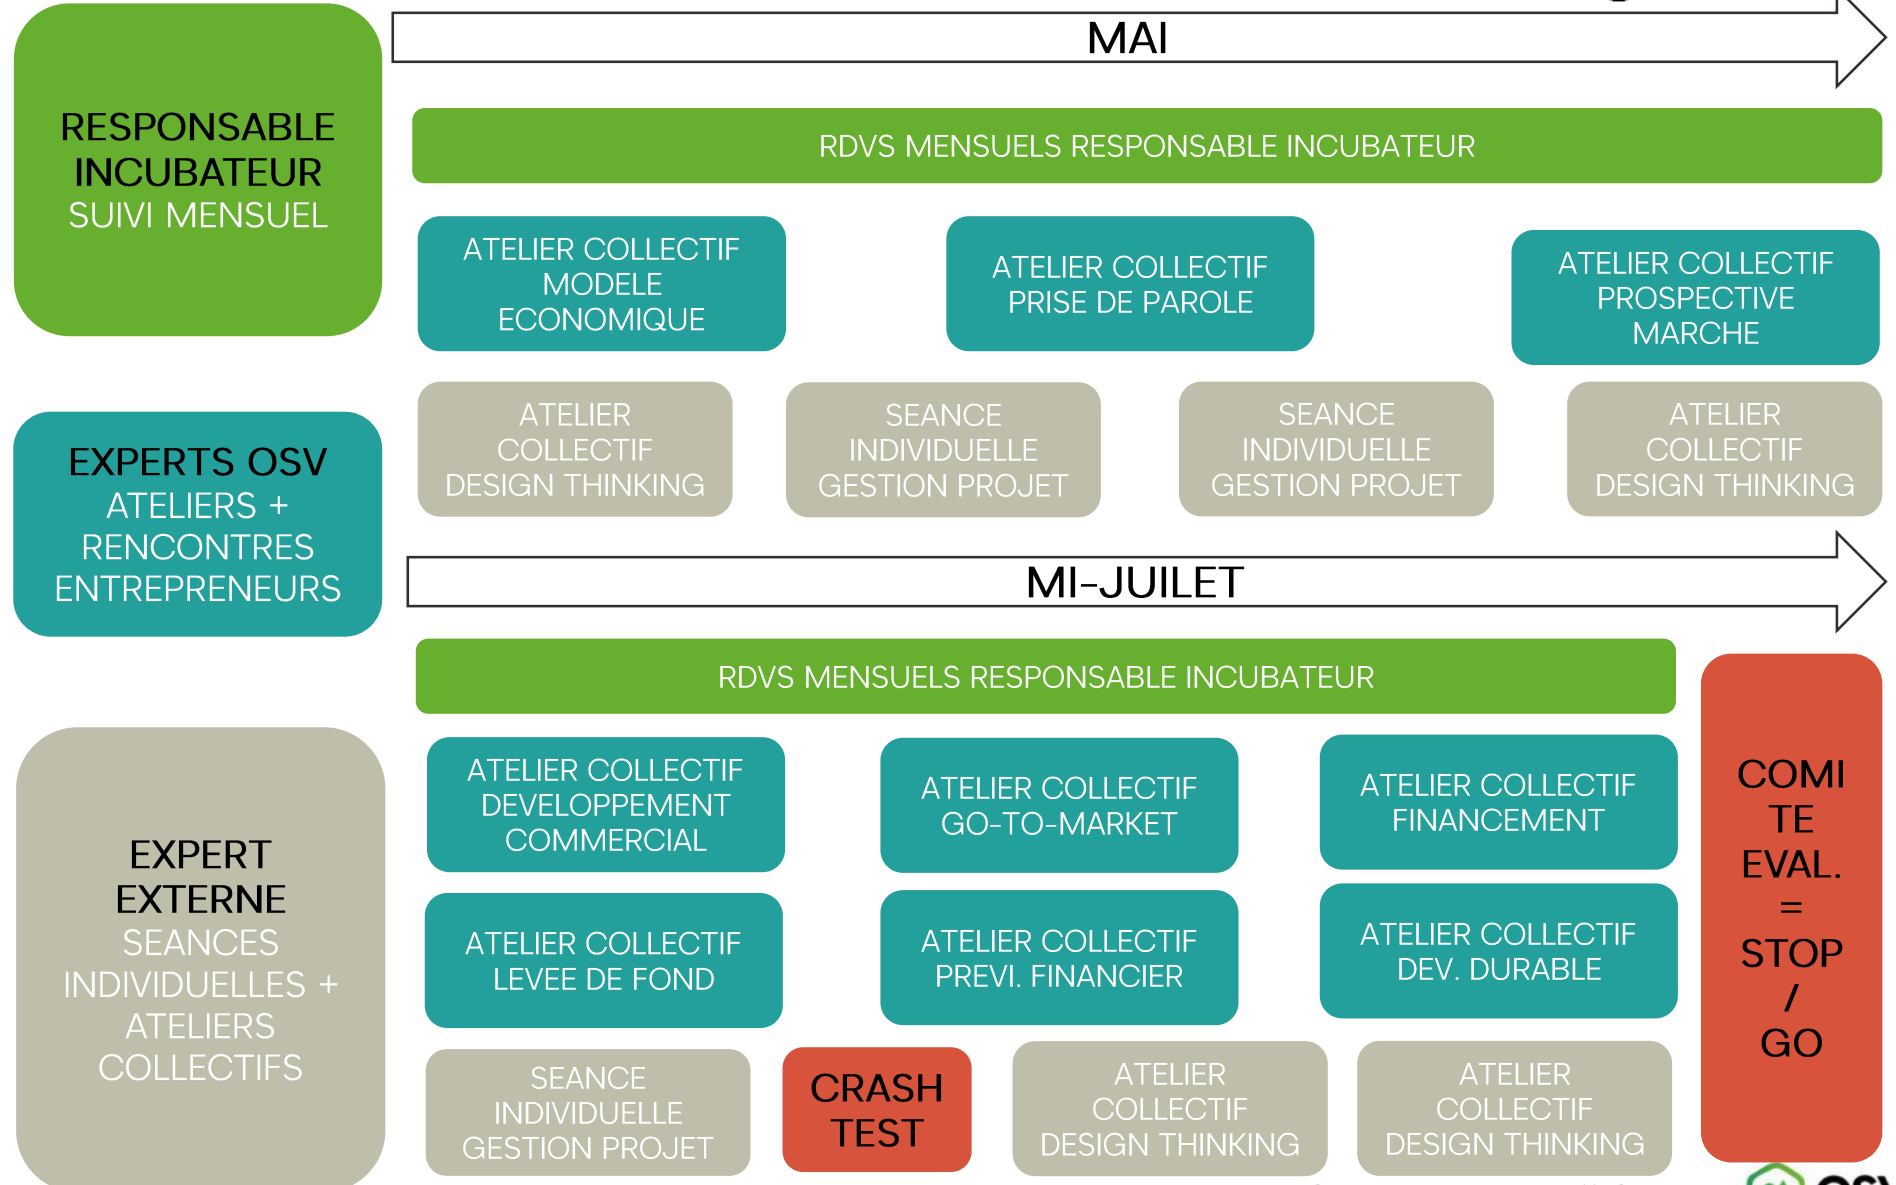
RESPONSABLE INCUBATEUR
SUIVI MENSUEL

MAI

RDVS MENSUELS RESPONSABLE INCUBATEUR

ATELIER COLLECTIF MODELE ECONOMIQUE

ATELIER COLLECTIF PRISE DE PAROLE

ATELIER COLLECTIF PROSPECTIVE MARCHE

EXPERTS OSV
ATELIERS + RENCONTRES ENTREPRENEURS

ATELIER COLLECTIF DESIGN THINKING

SEANCE INDIVIDUELLE GESTION PROJET

SEANCE INDIVIDUELLE GESTION PROJET

ATELIER COLLECTIF DESIGN THINKING

MI-JUILET

RDVS MENSUELS RESPONSABLE INCUBATEUR

COMI TE EVAL. = STOP / GO

EXPERT EXTERNE
SEANCES INDIVIDUELLES + ATELIERS COLLECTIFS

ATELIER COLLECTIF DEVELOPPEMENT COMMERCIAL

ATELIER COLLECTIF GO-TO-MARKET

ATELIER COLLECTIF FINANCEMENT

ATELIER COLLECTIF LEVEE DE FOND

ATELIER COLLECTIF PREVI. FINANCIER

ATELIER COLLECTIF DEV. DURABLE

SEANCE INDIVIDUELLE GESTION PROJET

CRASH TEST

ATELIER COLLECTIF DESIGN THINKING

ATELIER COLLECTIF DESIGN THINKING